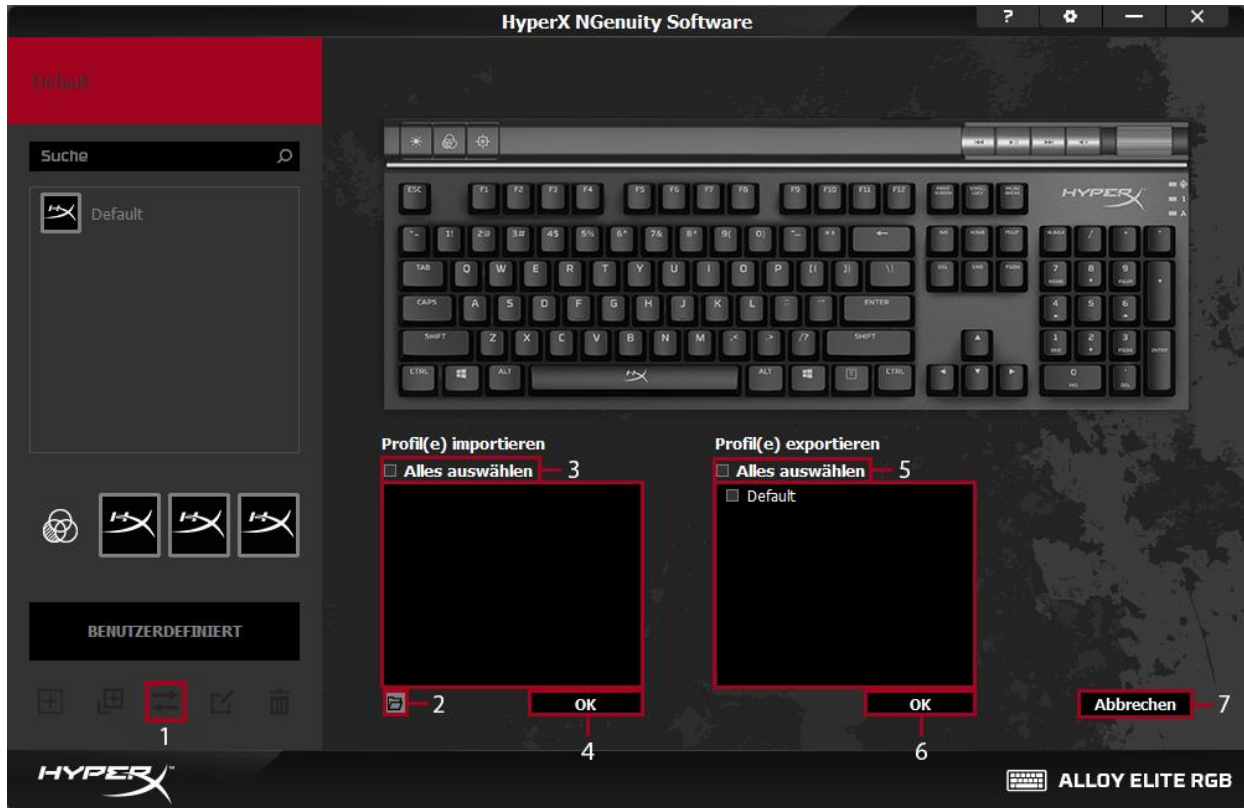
HyperX NGenuity Software

?

Default

Suche

Default

BENUTZERDEFINIERT

1

ESC F1 F2 F3 F4 F5 F6 F7 F8 F9 F10 F11 F12

HYPERX

TAB Q W E R T Y U I O P

CAPS A S D F G H J K L ENTER

SHIFT Z X C V B N M SHIFT

CTRL ALT ALT CTRL

Profil(e) importieren

Alles auswählen 3

2

OK

4

Profil(e) exportieren

Alles auswählen 5

Default

OK

6

Abbrechen 7

HYPERX

ALLOY ELITE RGB